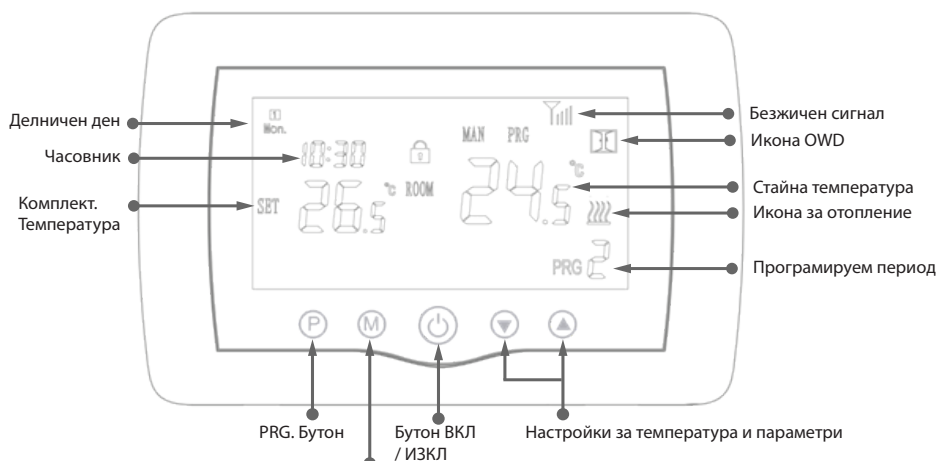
Делничен ден
1
Mon.
10:30
Часовник
Комплект. Температура
SET
26.5 °c
ROOM
MAN PRG
24.5 °c
Безжичен сигнал
Икона OWD
Стайна температура
Икона за отопление
PRG 2
Програмируем период
P
M
PRG. Бутон
Бутон ВКЛ / ИЗКЛ
Настройки за температура и параметри